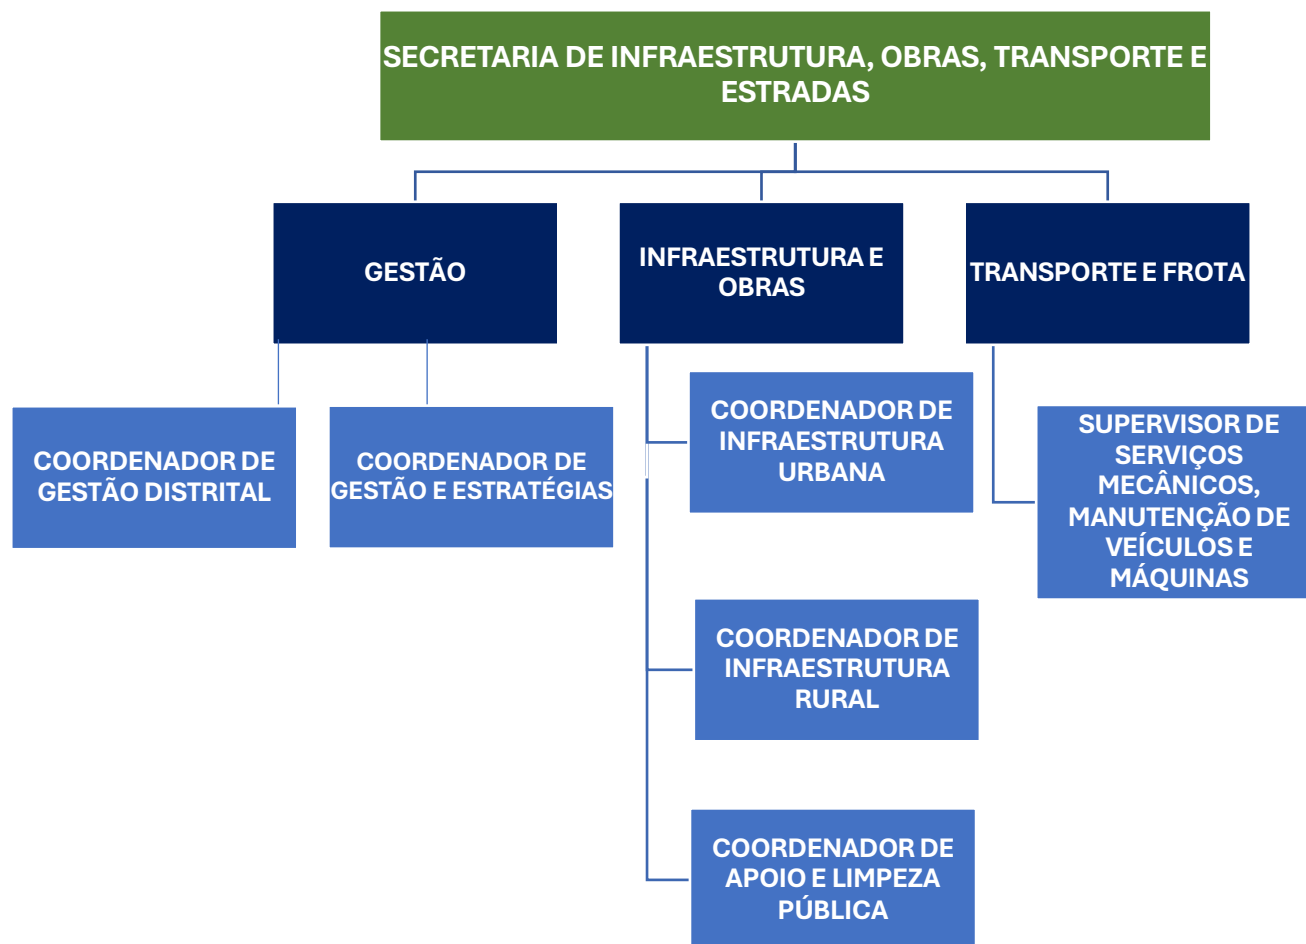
SECRETARIA DE INFRAESTRUTURA, OBRAS, TRANSPORTE E ESTRADAS

GESTÃO

INFRAESTRUTURA E OBRAS

TRANSPORTE E FROTA

COORDENADOR DE GESTÃO DISTRITAL

COORDENADOR DE GESTÃO E ESTRATÉGIAS

COORDENADOR DE INFRAESTRUTURA URBANA

COORDENADOR DE INFRAESTRUTURA RURAL

COORDENADOR DE APOIO E LIMPEZA PÚBLICA

SUPERVISOR DE SERVIÇOS MECÂNICOS, MANUTENÇÃO DE VEÍCULOS E MÁQUINAS